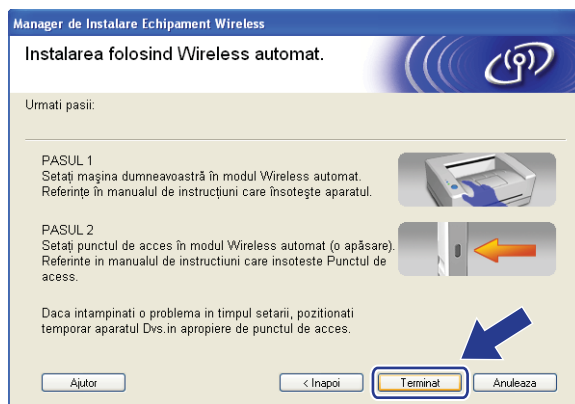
Manager de Instalare Echipament Wireless

Instalarea folosind Wireless automat.

Urmati pasii:

PASUL 1
Setaţi maşina dumneavoastră în modul Wireless automat. Referinţe în manualul de instrucţiuni care însoteşte aparatul.

PASUL 2
Setaţi punctul de acces în modul Wireless automat (o apăsare). Referinte in manualul de instructiuni care insoteste Punctul de acess.

Daca intampinati o problema in timpul setarii, pozitionati temporar aparatul Dvs.in apropiere de punctul de acces.

Ajutor

< Inapoi

Terminat

Anuleaza